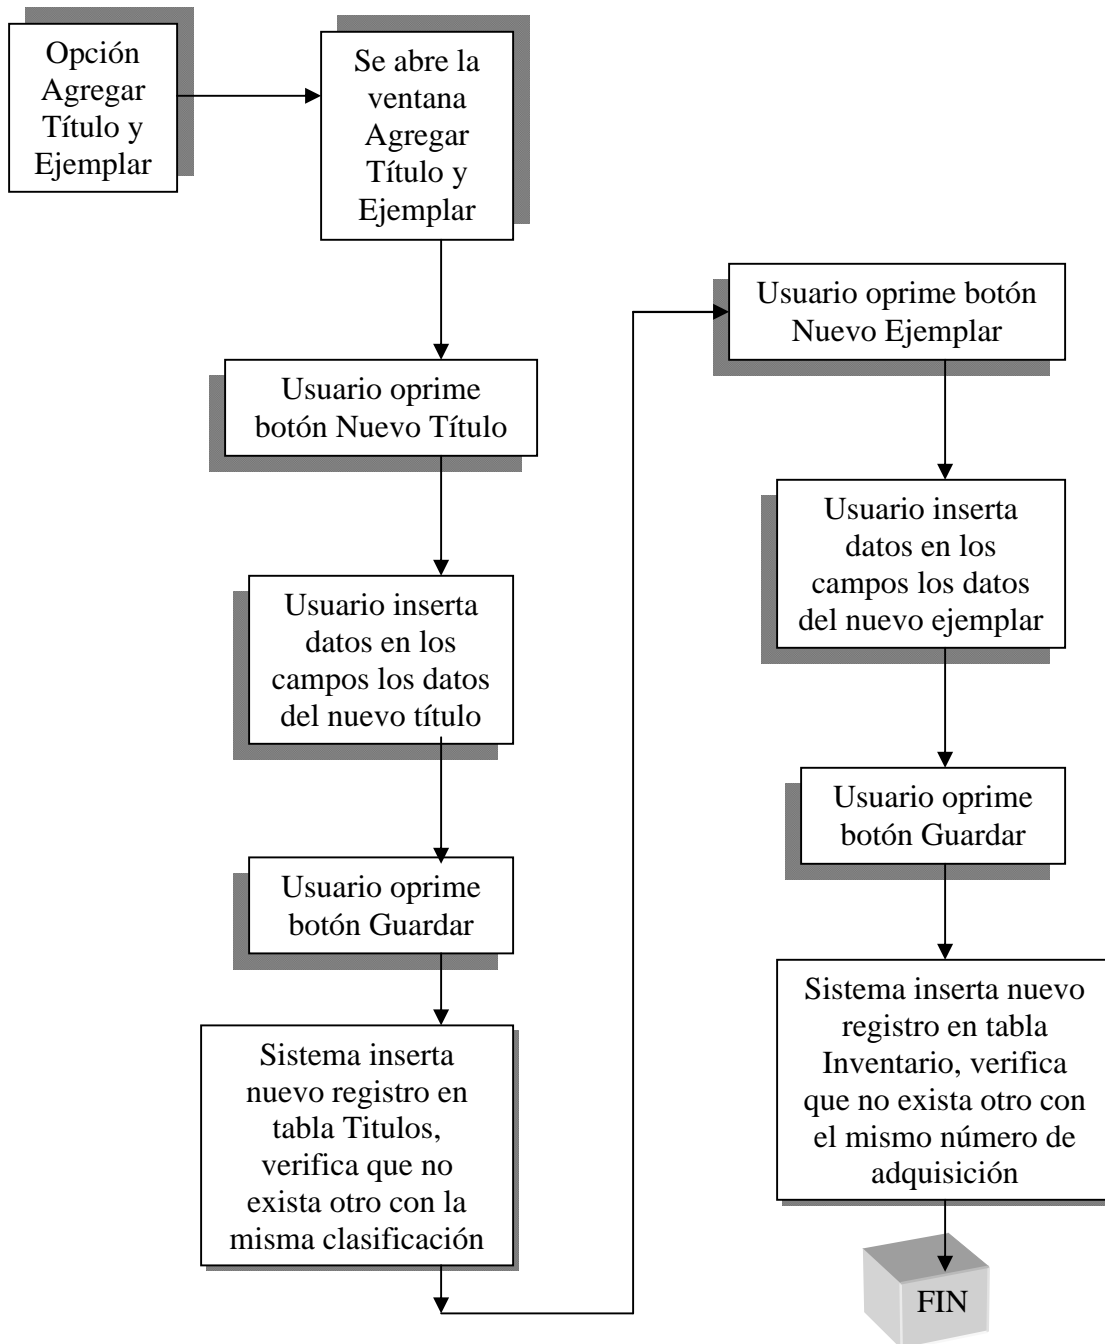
Opción Agregar Título y Ejemplar

Se abre la ventana Agregar Título y Ejemplar

Usuario oprime botón Nuevo Título

Usuario inserta datos en los campos los datos del nuevo título

Usuario oprime botón Guardar

Sistema inserta nuevo registro en tabla Titulos, verifica que no exista otro con la misma clasificación

Usuario oprime botón Nuevo Ejemplar

Usuario inserta datos en los campos los datos del nuevo ejemplar

Usuario oprime botón Guardar

Sistema inserta nuevo registro en tabla Inventario, verifica que no exista otro con el mismo número de adquisición

FIN